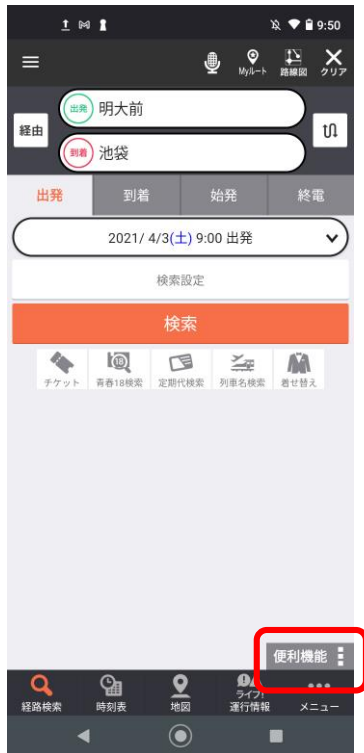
9:50

Myルート 路線図 クリア

経由

出発 明大前

到着 池袋

出発 到着 始発 終電

2021/ 4/3(土) 9:00 出発

検索設定

検索

チケット 青春18検索 定期代検索 列車名検索 着せ替え

便利機能

経路検索 時刻表 地図 ライブ! 運行情報 メニュー